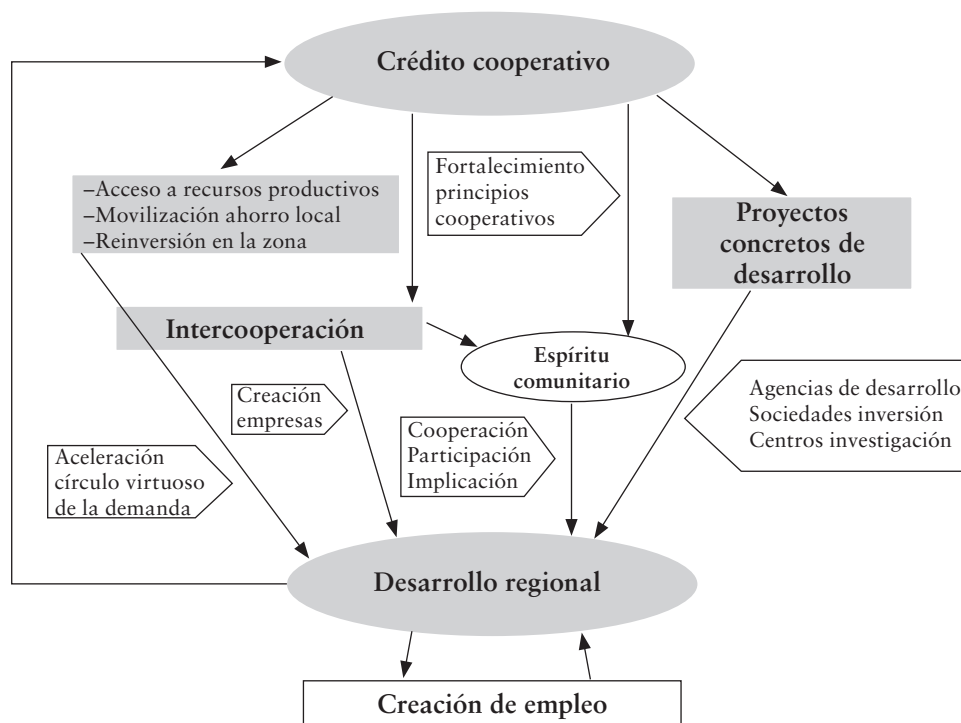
Crédito cooperativo

–Acceso a recursos productivos
–Movilización ahorro local
–Reinversión en la zona

Fortalecimiento principios cooperativos

Proyectos concretos de desarrollo

Intercooperación

Espíritu comunitario

Agencias de desarrollo
Sociedades inversión
Centros investigación

Creación empresas

Cooperación
Participación
Implicación

Aceleración círculo virtuoso de la demanda

Desarrollo regional

Creación de empleo